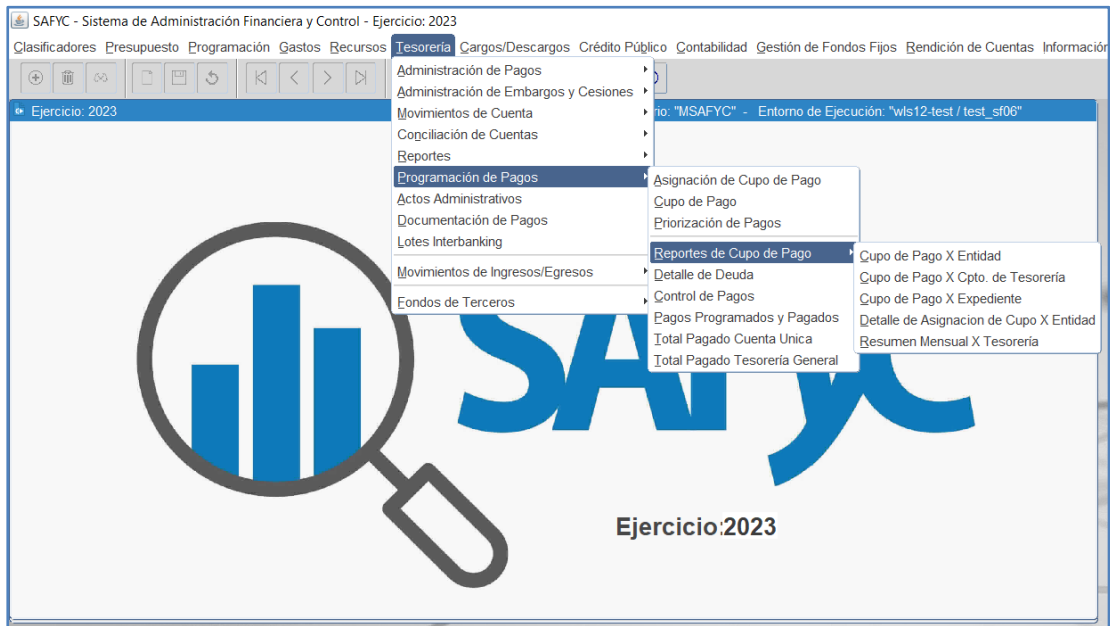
SAFYC - Sistema de Administración Financiera y Control - Ejercicio: 2023

Clasificadores Presupuesto Programación Gastos Recursos Tesorería Cargos/Descargos Crédito Público Contabilidad Gestión de Fondos Fijos Rendición de Cuentas Informació

Ejercicio: 2023

rio: "MSAFYC" - Entorno de Ejecución: "wls12-test / test_sf06"

Administración de Pagos
Administración de Embargos y Cesiones
Movimientos de Cuenta
Conciliación de Cuentas
Reportes
Programación de Pagos
Actos Administrativos
Documentación de Pagos
Lotes Interbanking
Movimientos de Ingresos/Egresos
Fondos de Terceros

Asignación de Cupo de Pago
Cupo de Pago
Priorización de Pagos
Reportes de Cupo de Pago
Detalle de Deuda
Control de Pagos
Pagos Programados y Pagados
Total Pagado Cuenta Unica
Total Pagado Tesorería General

Cupo de Pago X Entidad
Cupo de Pago X Cpto. de Tesorería
Cupo de Pago X Expediente
Detalle de Asignacion de Cupo X Entidad
Resumen Mensual X Tesorería

SAFYC

Ejercicio:2023